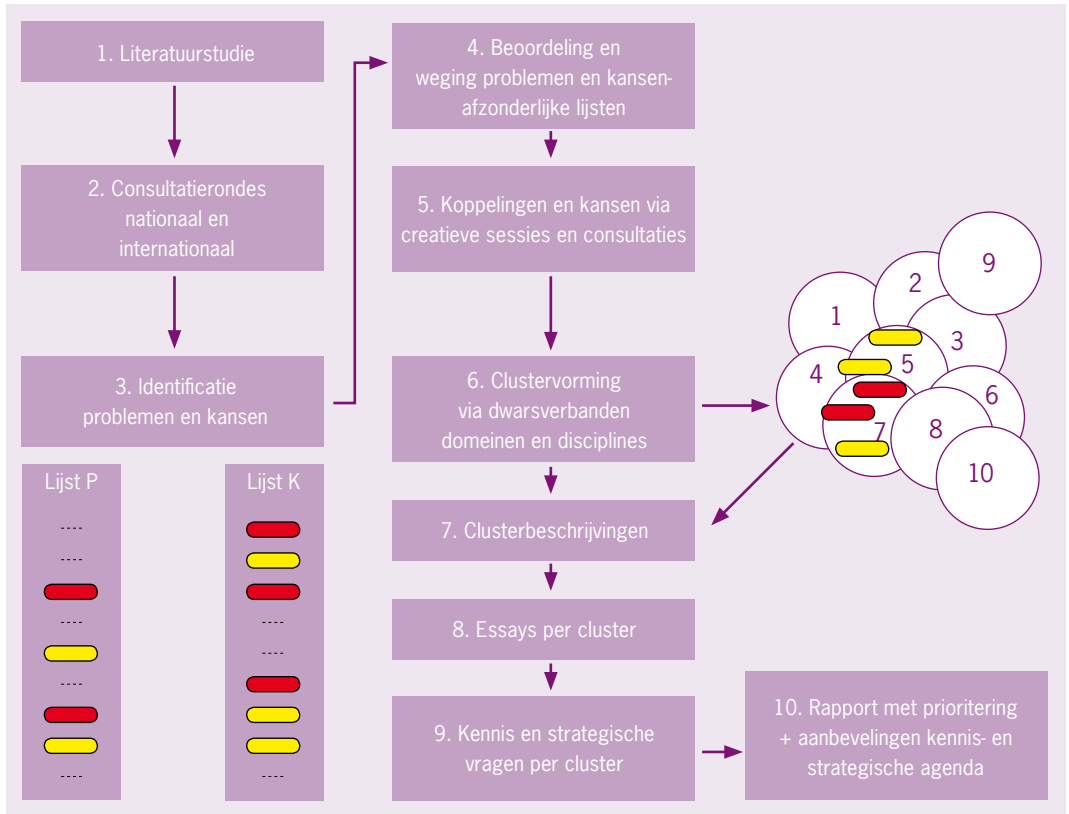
1. Literatuurstudie

2. Consultatierondes nationaal en internationaal

3. Identificatie problemen en kansen

Lijst P

----
----
----
----

Lijst K

----
----

4. Beoordeling en weging problemen en kansen- afzonderlijke lijsten

5. Koppelingen en kansen via creatieve sessies en consultaties

6. Clustervorming via dwarsverbanden domeinen en disciplines

7. Clusterbeschrijvingen

8. Essays per cluster

9. Kennis en strategische vragen per cluster

10. Rapport met prioritering + aanbevelingen kennis- en strategische agenda

9
2
1
3
4
5
6
7
8
10